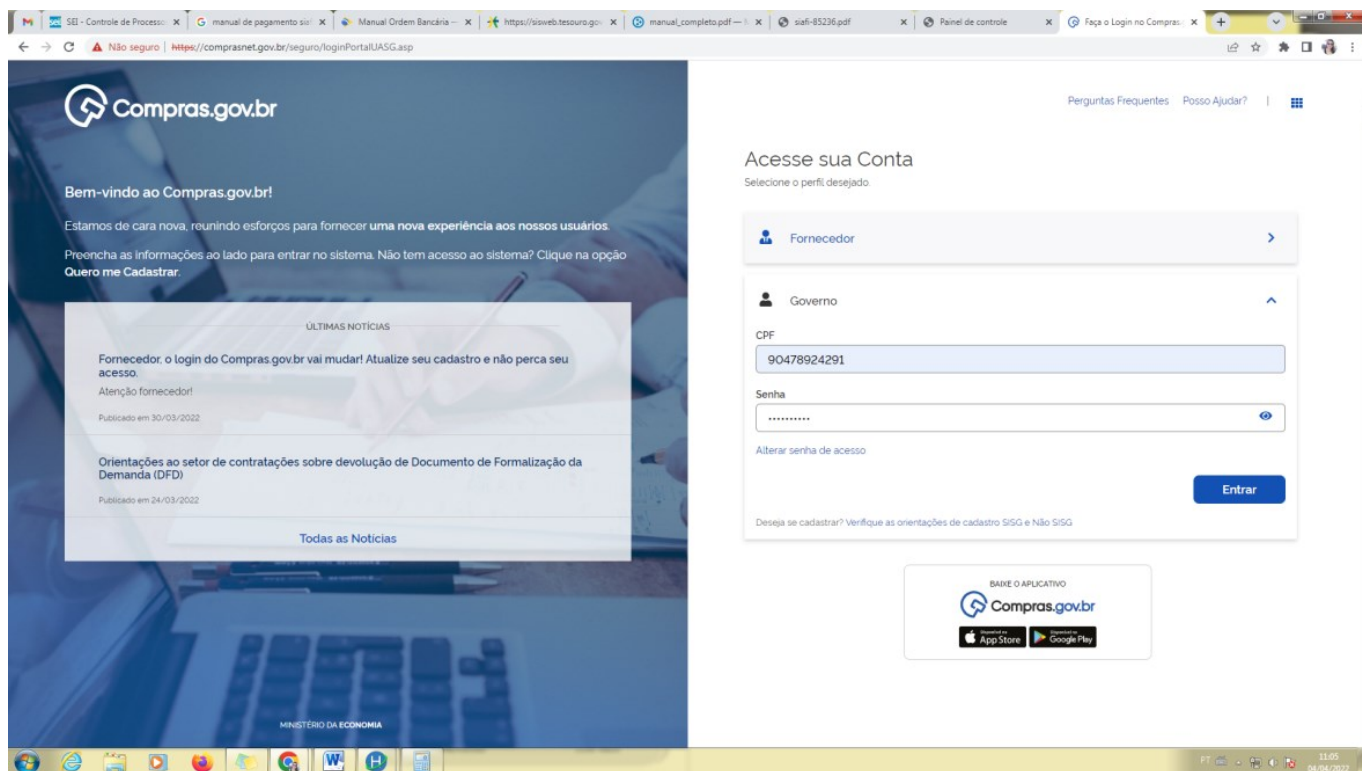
SEI - Controle de Processo ×
manual de pagamento siaf ×
Manual Ordem Bancária – ×
https://sisweb.tesouro.gov ×
manual_completo.pdf – ×
siafi-85236.pdf ×
Painel de controle ×
Faça o Login no Compras ×

Não seguro | https://comprasnet.gov.br/seguro/loginPortalUASG.asp

Compras.gov.br

Bem-vindo ao Compras.gov.br!

Estamos de cara nova, reunindo esforços para fornecer uma nova experiência aos nossos usuários.

Preencha as informações ao lado para entrar no sistema. Não tem acesso ao sistema? Clique na opção Quero me Cadastrar.

ÚLTIMAS NOTÍCIAS

Fornecedor, o login do Compras.gov.br vai mudar! Atualize seu cadastro e não perca seu acesso.
Atenção fornecedor!
Publicado em 30/03/2022

Orientações ao setor de contratações sobre devolução de Documento de Formalização da Demanda (DFD)
Publicado em 24/03/2022

Todas as Notícias

MINISTÉRIO DA ECONOMIA

Perguntas Frequentes Posso Ajudar? |

Acesse sua Conta
Selecione o perfil desejado.

Fornecedor

Governo

CPF
90478924291

Senha
••••••••••

Alterar senha de acesso

Entrar

Deseja se cadastrar? Verifique as orientações de cadastro SISG e Não SISG

BAIXE O APLICATIVO
Compras.gov.br
App Store
Google Play

PT
11:05
04/04/2022